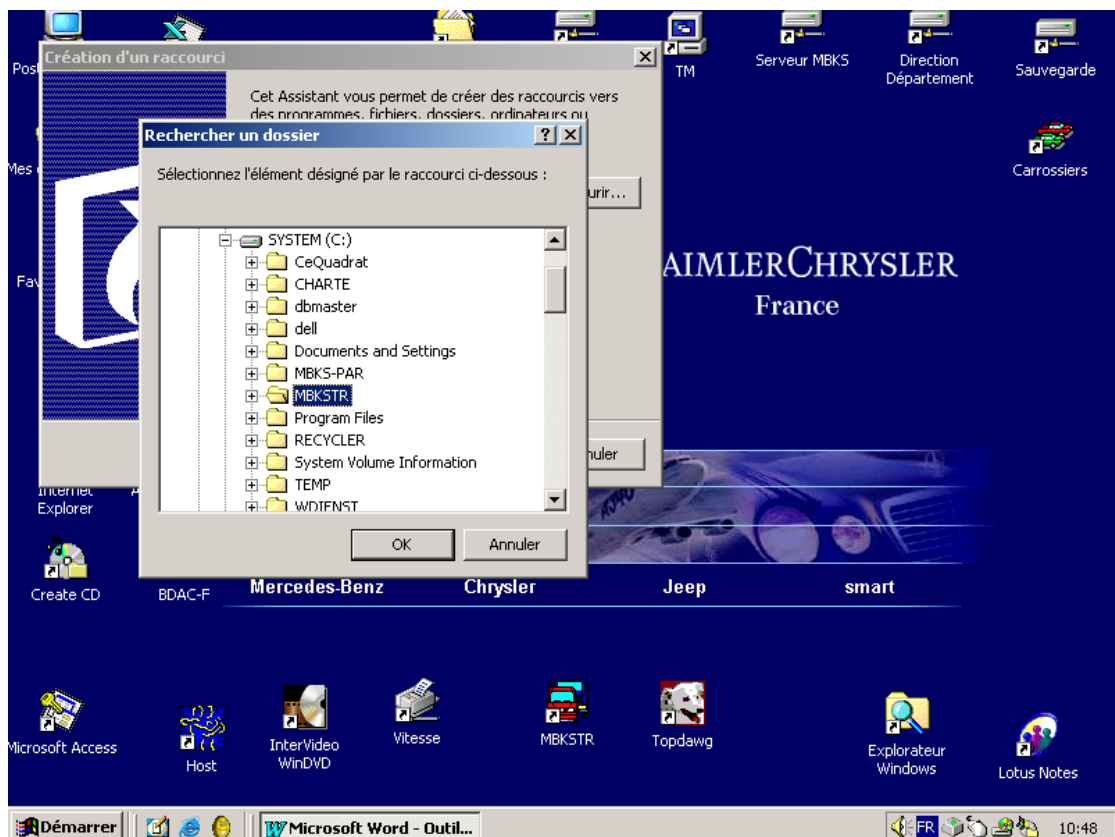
Post

Création d'un raccourci

Cet Assistant vous permet de créer des raccourcis vers des programmes, fichiers, dossiers, ordinateurs ou

Rechercher un dossier

Sélectionnez l'élément désigné par le raccourci ci-dessous :

SYSTEM (C:)
CeQuadrat
CHARTE
dbmaster
dell
Documents and Settings
MBKS-PAR
MBKSTR
Program Files
RECYCLER
System Volume Information
TEMP
WDIENST

OK
Annuler

urir...

nuler

Mes

Fav

Internet Explorer

TM

Serveur MBKS

Direction Département

Sauvegarde

Carrossiers

AIMLERCHRYSLER
France

Create CD

BDAC-F

Mercedes-Benz
Chrysler
Jeep
smart

Microsoft Access

Host

InterVideo WinDVD

Vitesse

MBKSTR

Topdawg

Explorateur Windows

Lotus Notes

Démarrer

Microsoft Word - Outil...

FR

10:48